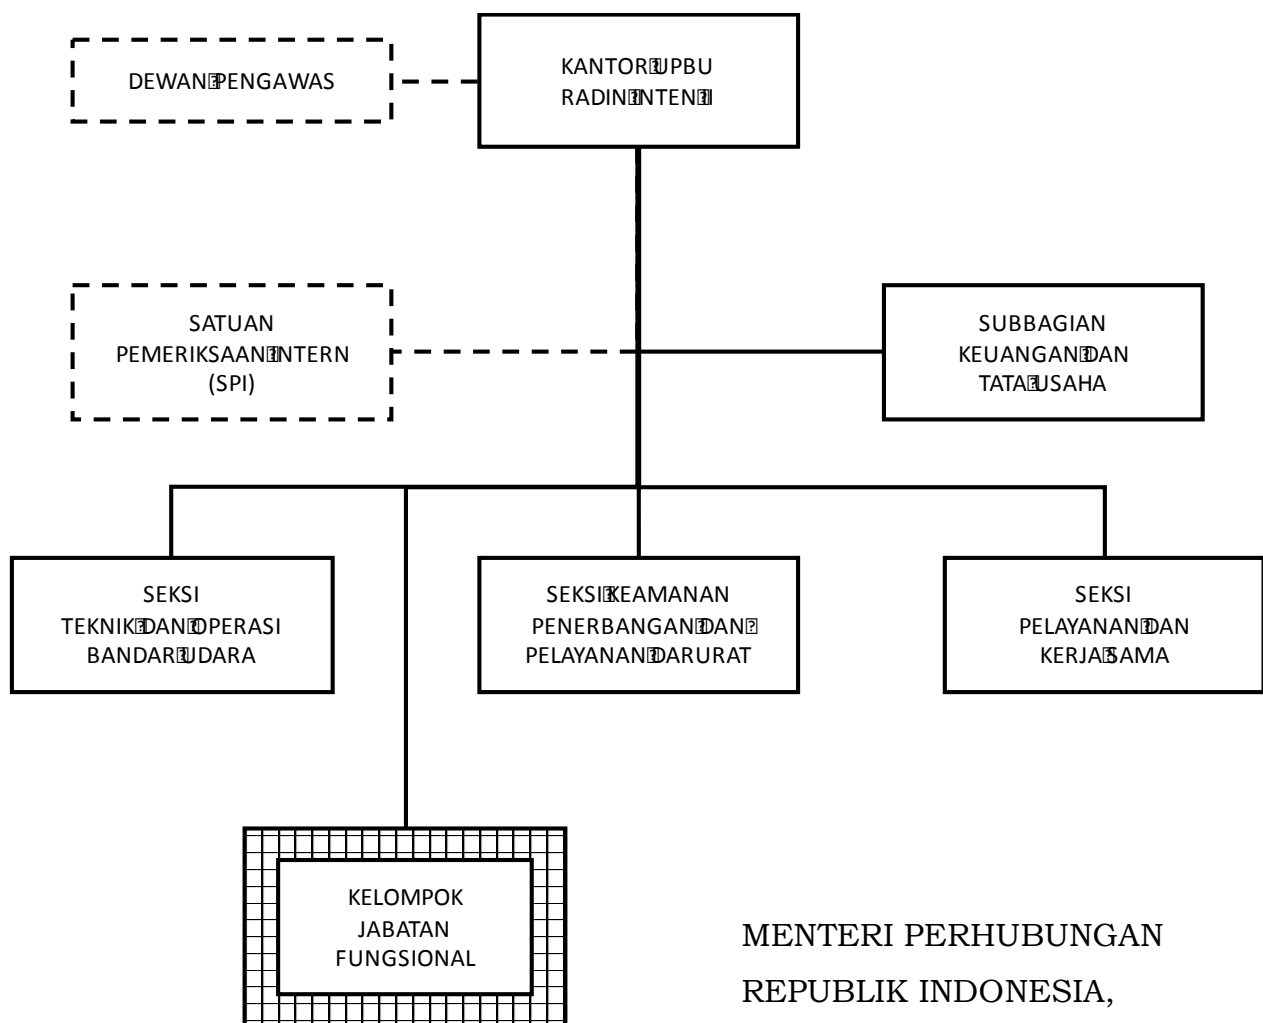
DEWAN PENGAWAS

KANTOR UPBU RADIN INTEN II

SATUAN PEMERIKSAAN INTERN (SPI)

SUBBAGIAN KEUANGAN DAN TATA USAHA

SEKSI TEKNIK DAN OPERASI BANDAR UDARA

SEKSI KEAMANAN PENERBANGAN DAN PELAYANAN DARURAT

SEKSI PELAYANAN DAN KERJA SAMA

KELOMPOK JABATAN FUNGSIONAL

MENTERI PERHUBUNGAN
REPUBLIK INDONESIA,